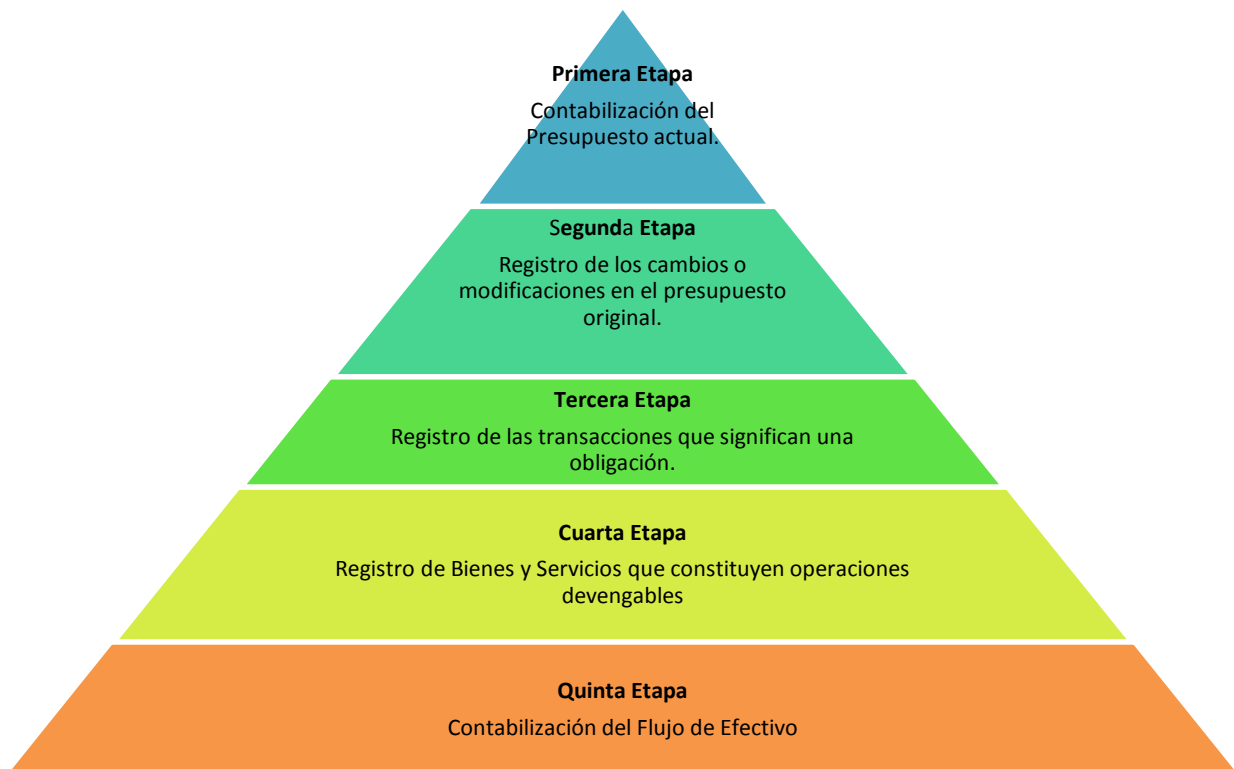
Primera Etapa

Contabilización del Presupuesto actual.

Segunda Etapa

Registro de los cambios o modificaciones en el presupuesto original.

Tercera Etapa

Registro de las transacciones que significan una obligación.

Cuarta Etapa

Registro de Bienes y Servicios que constituyen operaciones devengables

Quinta Etapa

Contabilización del Flujo de Efectivo